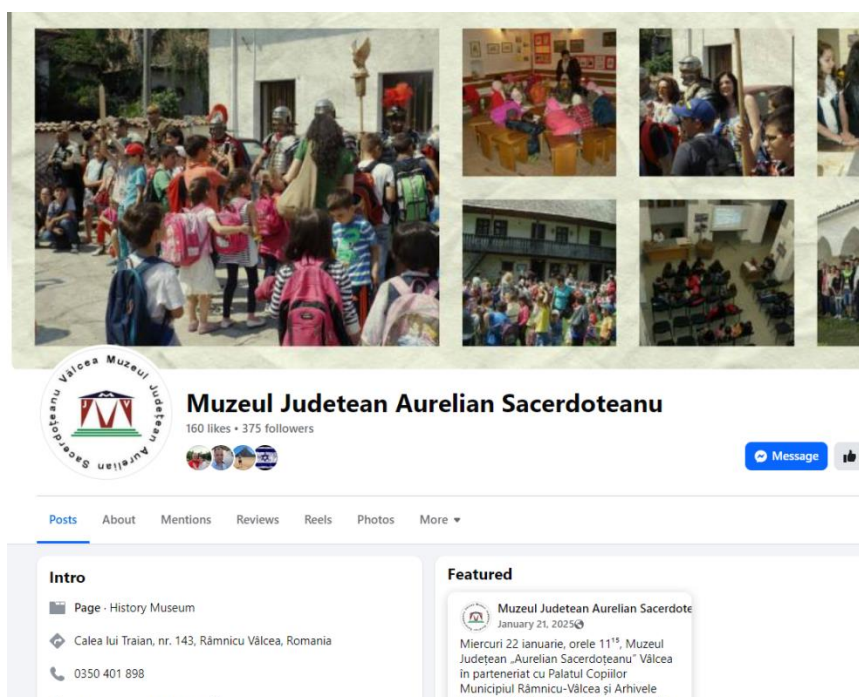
Vâlcea Muzeul Județean Aurelian Sacerdoțeanu

Muzeul Judetean Aurelian Sacerdoteanu
160 likes • 375 followers

Message

Posts About Mentions Reviews Reels Photos More

Intro

Page · History Museum

Calea lui Traian, nr. 143, Râmnicu Vâlcea, Romania

0350 401 898

Featured

Muzeul Judetean Aurelian Sacerdote
January 21, 2025

Miercuri 22 ianuarie, orele $11^{15}$, Muzeul Județean „Aurelian Sacerdoțeanu" Vâlcea în parteneriat cu Palatul Copiilor Municipiul Râmnicu-Vâlcea și Arhivele